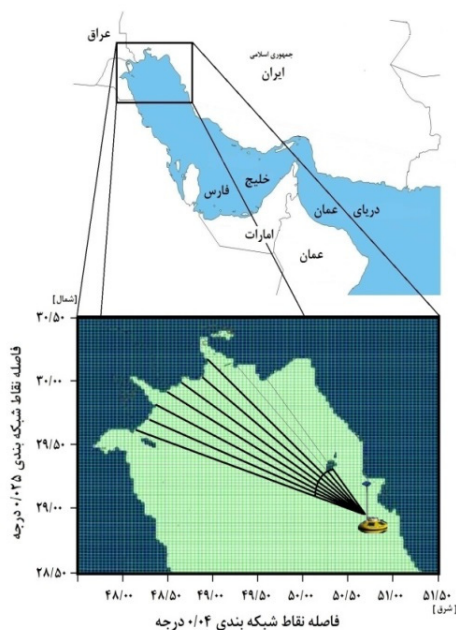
عراق
جمهوری اسلامی
ایران
خلیج
فارس
دریای عمان
امارات
عمان

[شمال]
۳۰/۵۰
۳۰/۰۰
۲۹/۵۰
۲۹/۰۰
۲۸/۵۰
فاصله نقاط شبکه بندی ۰/۰۲۵ درجه

۴۸/۰۰
۴۸/۵۰
۴۹/۰۰
۴۹/۵۰
۵۰/۰۰
۵۰/۵۰
۵۱/۰۰
۵۱/۵۰
[شرق]
فاصله نقاط شبکه بندی ۰/۰۴ درجه